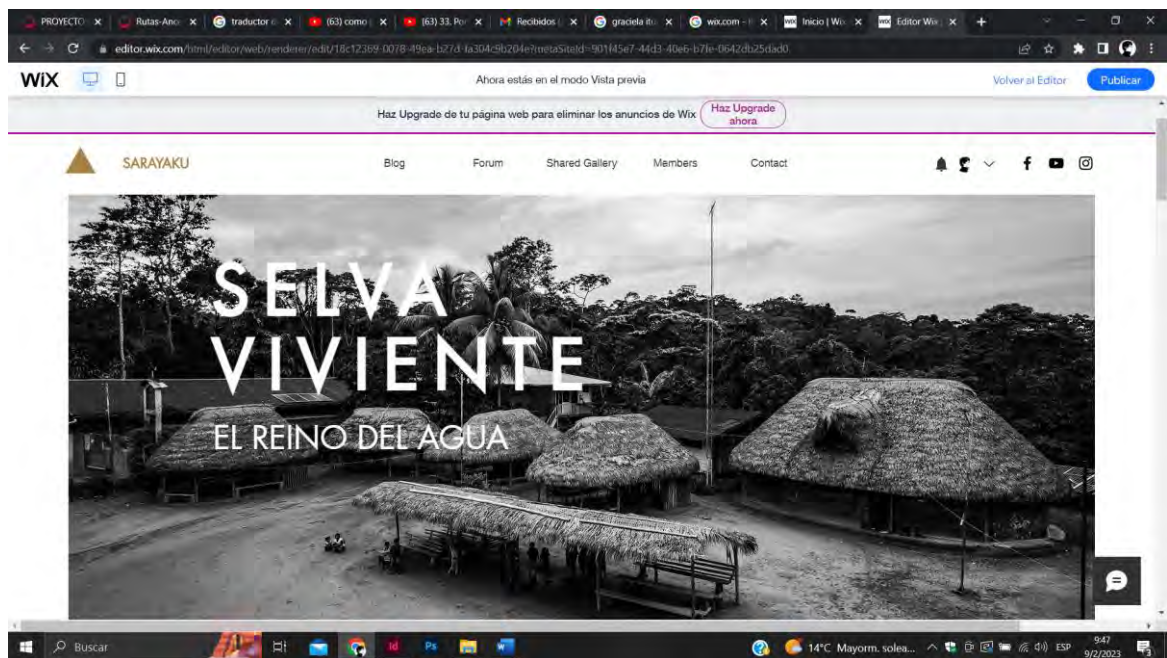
PROYECTO | Rutas-Ano | traductor | (63) como | (63) 33. Po | Recibidos | graciela | wix.com | Inicio | Wi | Editor Wi

editor.wix.com/html/editor/web/renderer/edit/18c12369-0078-49ea-b27d-fa304c9b204e?metaSiteId=901f45e7-44d3-40e6-b7fe-0642db25dad0

WiX

Ahora estás en el modo Vista previa

Volver al Editor

Publicar

Haz Upgrade de tu página web para eliminar los anuncios de Wix

Haz Upgrade ahora

SARAYAKU

Blog

Forum

Shared Gallery

Members

Contact

SELVA VIVIENTE

EL REINO DEL AGUA

Buscar

14°C Mayorm. solea...

ESP

9:47
9/2/2023